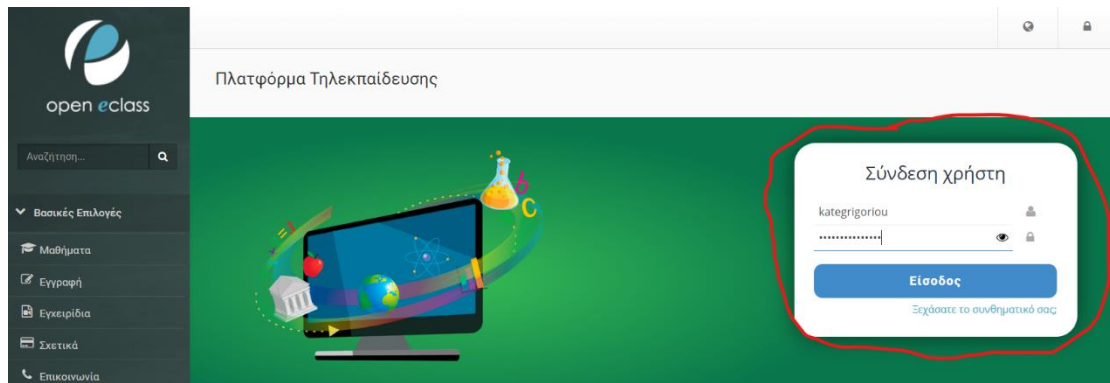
open eclass

Αναζήτηση...

Βασικές Επιλογές

Μαθήματα

Εγγραφή

Εγχειρίδια

Σχετικά

Επικοινωνία

Πλατφόρμα Τηλεκπαίδευσης

Σύνδεση χρήστη

kategrigoriou

••••••••••••••

Είσοδος

Ξεχάσατε το συνθηματικό σας;